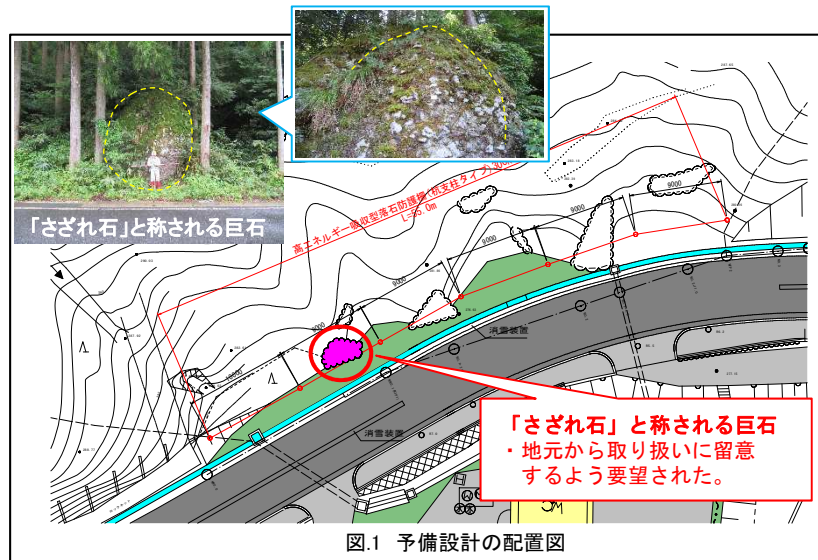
「さざれ石」と称される巨石

高エネルギー吸収型落石防護柵（抗支柱タイプ）
L=55.0m

9000
9000
9000
9000
9000

消雪装置
消雪装置

「さざれ石」と称される巨石
・地元から取り扱いに留意するよう要望された。

図.1　予備設計の配置図